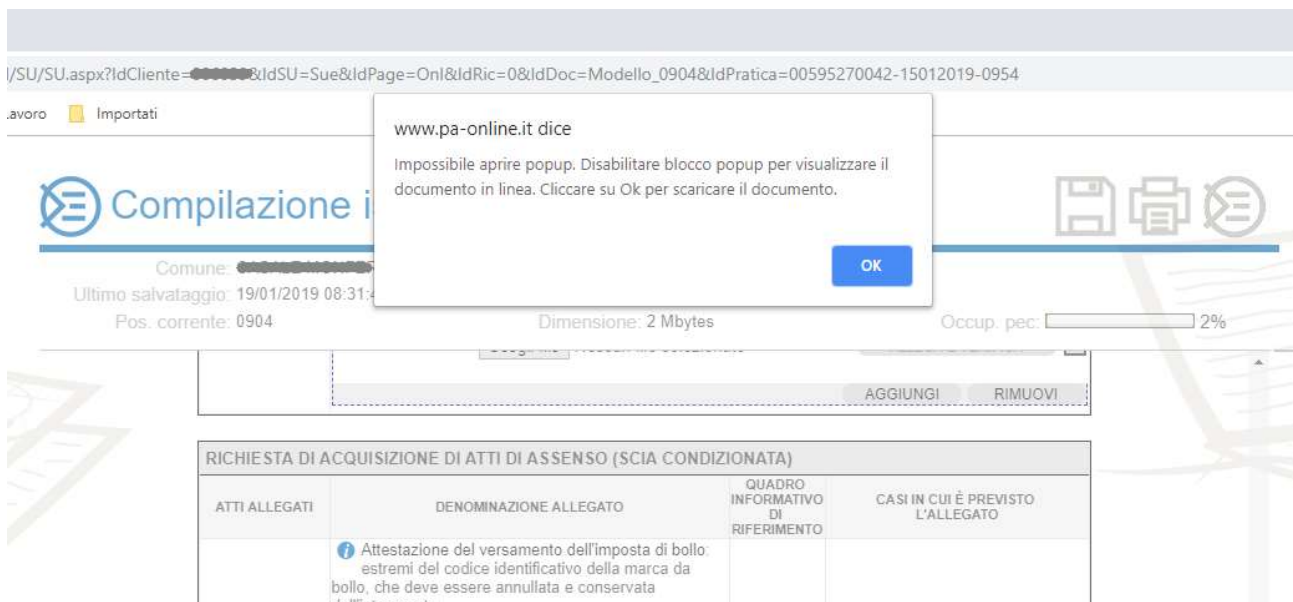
/SU/SU.aspx?IdCliente=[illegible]&IdSU=Sue&IdPage=Onl&IdRic=0&IdDoc=Modello_0904&IdPratica=00595270042-15012019-0954

.avoro Importati

www.pa-online.it dice

Impossibile aprire popup. Disabilitare blocco popup per visualizzare il documento in linea. Cliccare su Ok per scaricare il documento.

OK

Compilazione i

Comune: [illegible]

Ultimo salvataggio: 19/01/2019 08:31:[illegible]

Pos. corrente: 0904

Dimensione: 2 Mbytes

Occup. pec: 2%

AGGIUNGI RIMUOVI

RICHIESTA DI ACQUISIZIONE DI ATTI DI ASSENSO (SCIA CONDIZIONATA)

| ATTI ALLEGATI | DENOMINAZIONE ALLEGATO | QUADRO INFORMATIVO DI RIFERIMENTO | CASI IN CUI È PREVISTO L'ALLEGATO |
|---|---|---|---|
| | Attestazione del versamento dell'imposta di bollo: estremi del codice identificativo della marca da bollo, che deve essere annullata e conservata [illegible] | | |